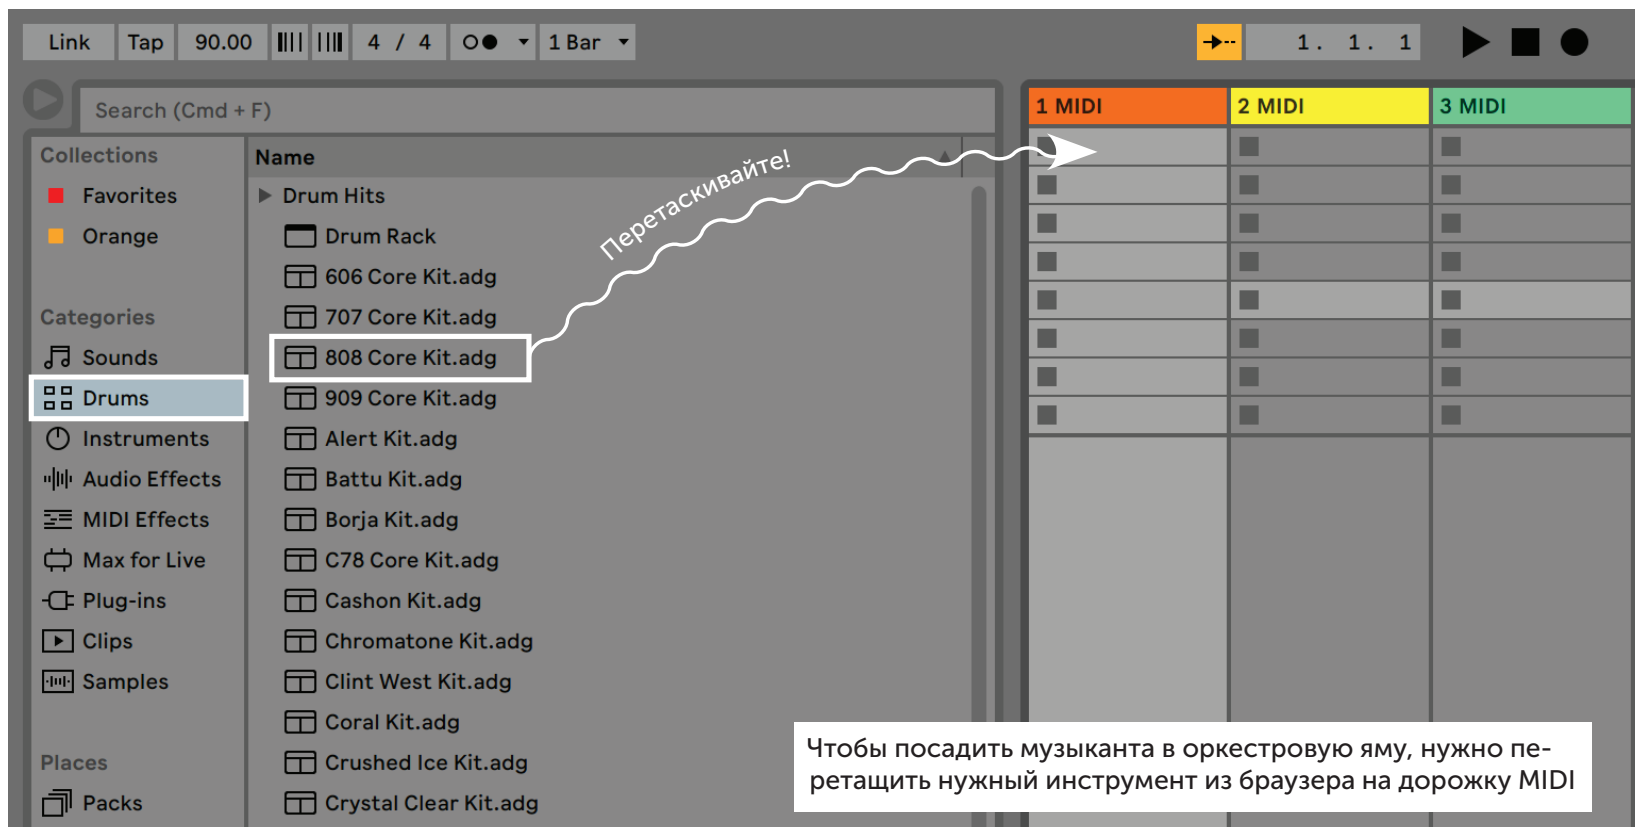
Link Tap 90.00 4 / 4 1 Bar 1. 1. 1

Search (Cmd + F)

Collections
Favorites
Orange

Categories
Sounds
Drums
Instruments
Audio Effects
MIDI Effects
Max for Live
Plug-ins
Clips
Samples

Places
Packs

Name
Drum Hits
Drum Rack
606 Core Kit.adg
707 Core Kit.adg
808 Core Kit.adg
909 Core Kit.adg
Alert Kit.adg
Battu Kit.adg
Borja Kit.adg
C78 Core Kit.adg
Cashon Kit.adg
Chromatone Kit.adg
Clint West Kit.adg
Coral Kit.adg
Crushed Ice Kit.adg
Crystal Clear Kit.adg

Перетаскивайте!

1 MIDI
2 MIDI
3 MIDI

Чтобы посадить музыканта в оркестровую яму, нужно перетащить нужный инструмент из браузера на дорожку MIDI